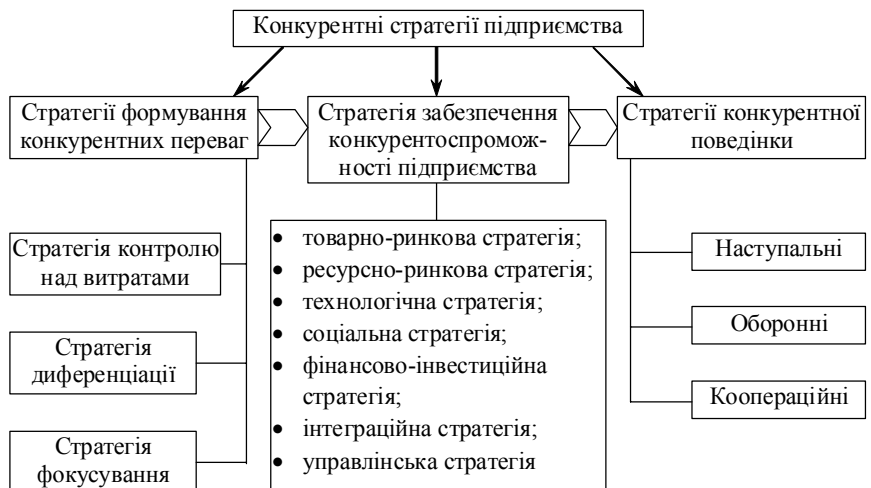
Конкурентні стратегії підприємства

Стратегії формування конкурентних переваг

Стратегія забезпечення конкурентоспроможності підприємства

Стратегії конкурентної поведінки

Стратегія контролю над витратами

Стратегія диференціації

Стратегія фокусування

- товарно-ринкова стратегія;
- ресурсно-ринкова стратегія;
- технологічна стратегія;
- соціальна стратегія;
- фінансово-інвестиційна стратегія;
- інтеграційна стратегія;
- управлінська стратегія

Наступальні

Оборонні

Коопераційні